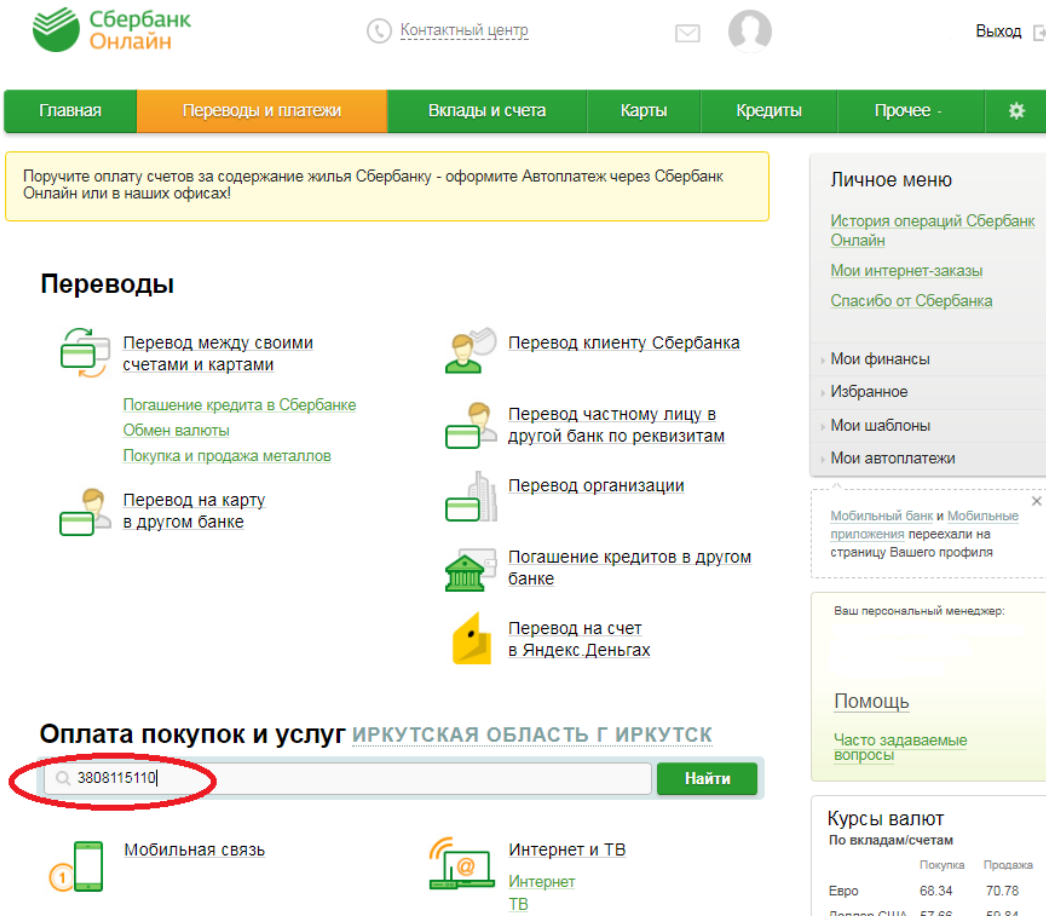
Сбербанк Онлайн

Контактный центр

Выход

Главная | Переводы и платежи | Вклады и счета | Карты | Кредиты | Прочее

Поручите оплату счетов за содержание жилья Сбербанку - оформите Автоплатеж через Сбербанк Онлайн или в наших офисах!

Переводы

Перевод между своими счетами и картами

Погашение кредита в Сбербанке
Обмен валюты
Покупка и продажа металлов

Перевод на карту в другом банке

Перевод клиенту Сбербанка

Перевод частному лицу в другой банк по реквизитам

Перевод организации

Погашение кредитов в другом банке

Перевод на счет в Яндекс.Деньгах

Оплата покупок и услуг ИРКУТСКАЯ ОБЛАСТЬ Г ИРКУТСК

3808115110

Найти

Мобильная связь

Интернет и ТВ
Интернет
ТВ

Личное меню

История операций Сбербанк Онлайн
Мои интернет-заказы
Спасибо от Сбербанка

Мои финансы
Избранное
Мои шаблоны
Мои автоплатежи

Мобильный банк и Мобильные приложения переехали на страницу Вашего профиля

Ваш персональный менеджер:

Помощь

Часто задаваемые вопросы

Курсы валют
По вкладам/счетам

| | Покупка | Продажа |
|---|---|---|
| Евро | 68.34 | 70.78 |
| Доллар США | 57.66 | 59.84 |